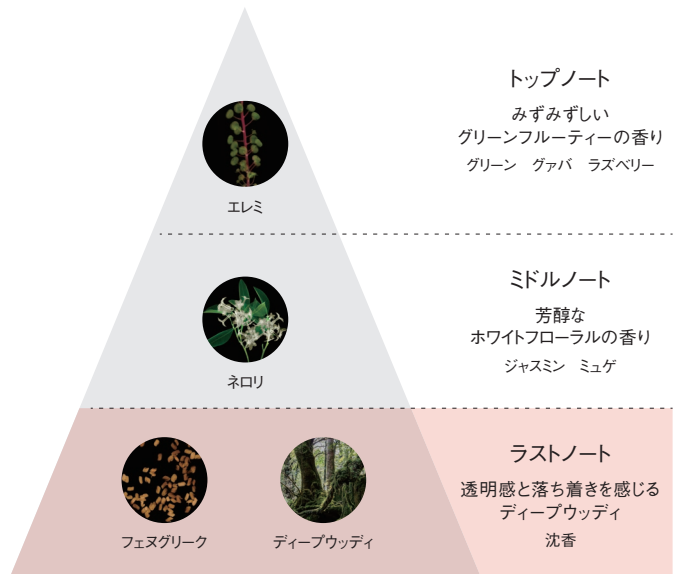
エレミ

トップノート
みずみずしい
グリーンフルーティーの香り
グリーン　グァバ　ラズベリー

ネロリ

ミドルノート
芳醇な
ホワイトフローラルの香り
ジャスミン　ミュゲ

フェヌグリーク　ディープウッディ

ラストノート
透明感と落ち着きを感じる
ディープウッディ
沈香